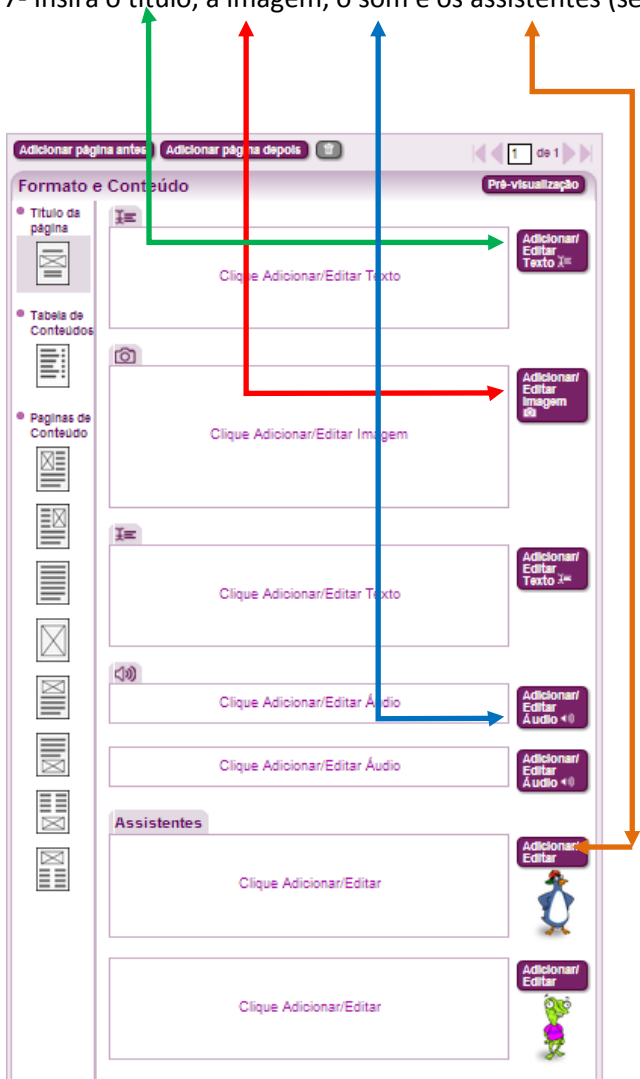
7- Insira o título, a imagem, o som e os assistentes (se

Adicionar página antes Adicionar página depois

1 de 1

Formato e Conteúdo

Pré-visualização

Título da página

Tabela de Conteúdos

Paginas de Conteúdo

Clique Adicionar/Editar Texto

Adicionar/ Editar Texto

Clique Adicionar/Editar Imagem

Adicionar/ Editar Imagem

Clique Adicionar/Editar Texto

Adicionar/ Editar Texto

Clique Adicionar/Editar Áudio

Adicionar/ Editar Áudio

Clique Adicionar/Editar Áudio

Adicionar/ Editar Áudio

Assistentes

Clique Adicionar/Editar

Adicionar/ Editar

Clique Adicionar/Editar

Adicionar/ Editar